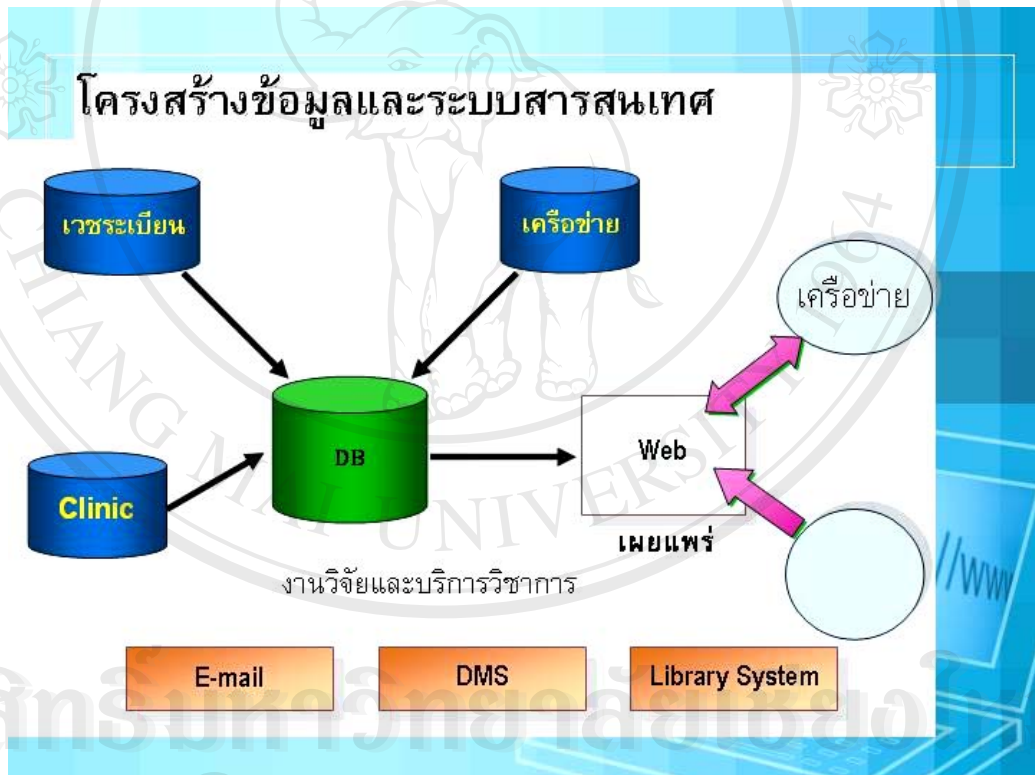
โครงสร้างข้อมูลและระบบสารสนเทศ

เวชระเบียน

เครือข่าย

เครือข่าย

DB

Web

Clinic

เผยแพร่

งานวิจัยและบริการวิชาการ

E-mail

DMS

Library System

CHIANG MAI UNIVERSITY

ลิขสิทธิ์มหาวิทยาลัยเชียงใหม่

//www